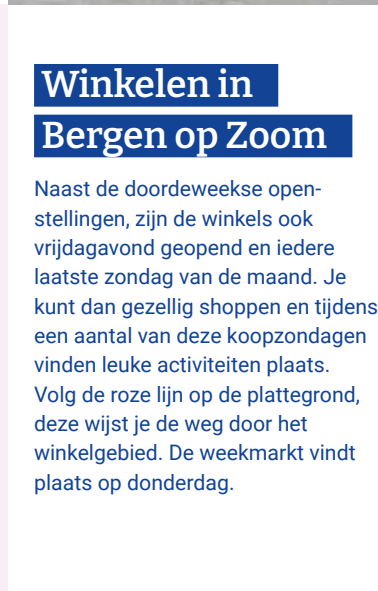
Winkelen in Bergen op Zoom

Naast de doordeweekse openstellingen, zijn de winkels ook vrijdagavond geopend en iedere laatste zondag van de maand. Je kunt dan gezellig shoppen en tijdens een aantal van deze koopzondagen vinden leuke activiteiten plaats. Volg de roze lijn op de plattegrond, deze wijst je de weg door het winkelgebied. De weekmarkt vindt plaats op donderdag.